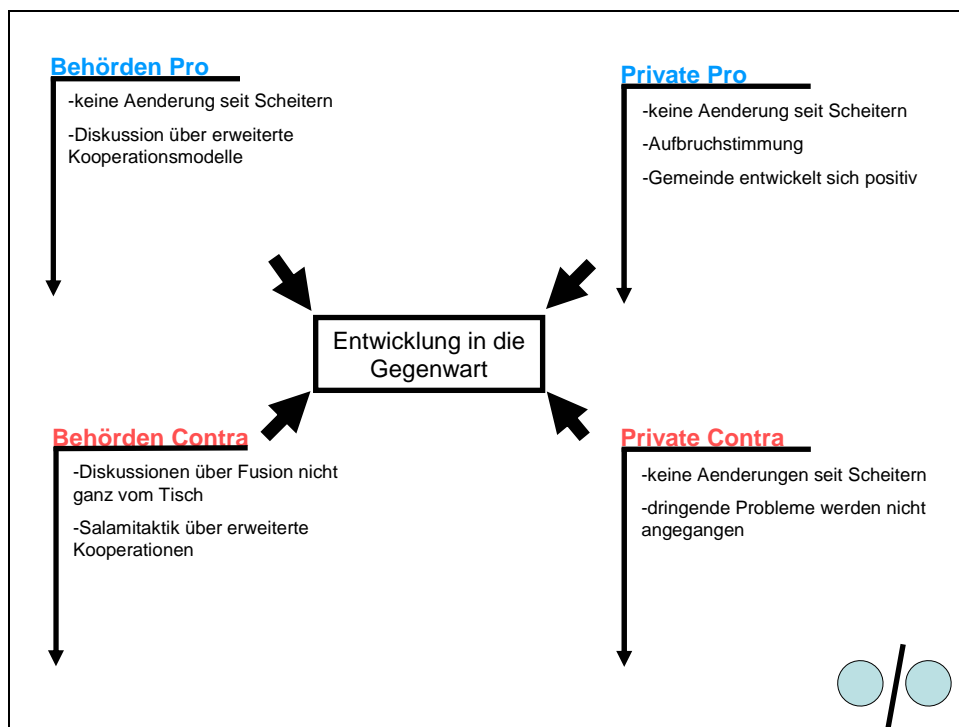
Behörden Pro

-keine Aenderung seit Scheitern

-Diskussion über erweiterte Kooperationsmodelle

Private Pro

-keine Aenderung seit Scheitern

-Aufbruchstimmung

-Gemeinde entwickelt sich positiv

Entwicklung in die Gegenwart

Behörden Contra

-Diskussionen über Fusion nicht ganz vom Tisch

-Salamitaktik über erweiterte Kooperationen

Private Contra

-keine Aenderungen seit Scheitern

-dringende Probleme werden nicht angegangen